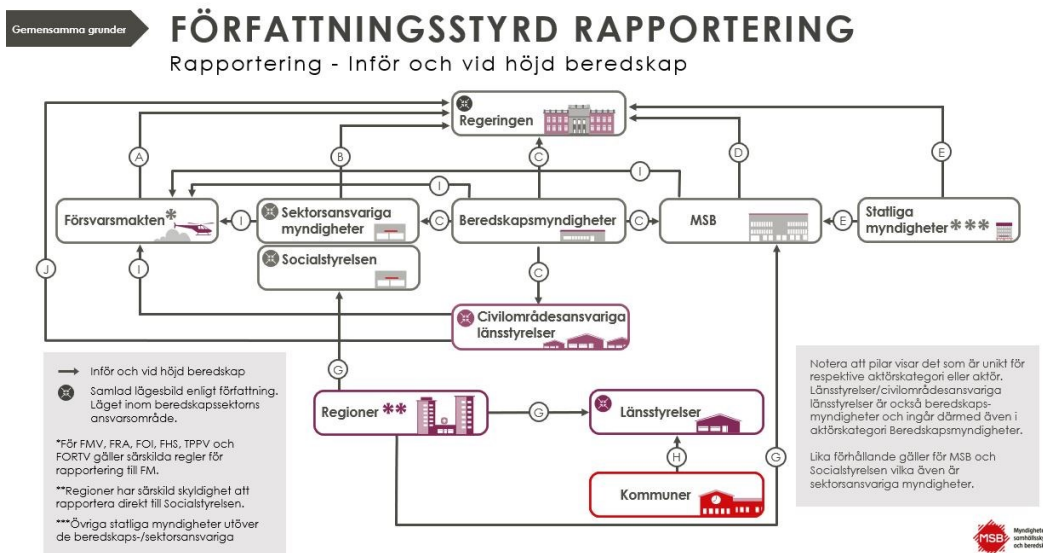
Gemensamma grunder

FÖRFATTNINGSSTYRD RAPPORTERING

Rapportering - Inför och vid höjd beredskap

Regeringen

A

B

C

D

E

I

I

Försvarsmakten*

I

Sektorsansvariga myndigheter

C

Beredskapsmyndigheter

C

MSB

E

Statliga myndigheter***

J

I

Socialstyrelsen

C

Civilområdesansvariga länsstyrelser

Inför och vid höjd beredskap

Samlad lägesbild enligt författning. Läget inom beredskapssektorns ansvarsområde.

*För FMV, FRA, FOI, FHS, TPPV och FORTV gäller särskilda regler för rapportering till FM.

**Regioner har särskild skyldighet att rapportera direkt till Socialstyrelsen.

***Övriga statliga myndigheter utöver de beredskaps-/sektorsansvariga

G

Regioner**

G

Länsstyrelser

G

H

Kommuner

Notera att pilar visar det som är unikt för respektive aktörskategori eller aktör. Länsstyrelser/civilområdesansvariga länsstyrelser är också beredskapsmyndigheter och ingår därmed även i aktörskategori Beredskapsmyndigheter.

Lika förhållande gäller för MSB och Socialstyrelsen vilka även är sektorsansvariga myndigheter.

MSB Myndighete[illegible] samhällssk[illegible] och beredsk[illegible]